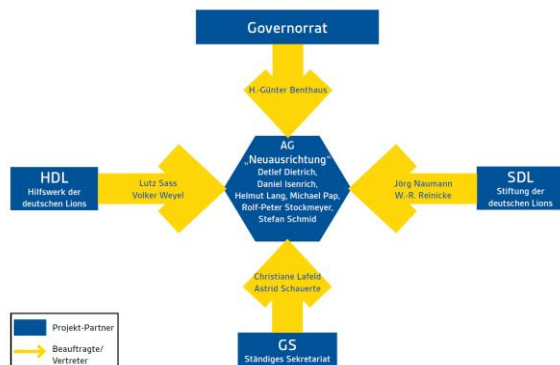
Governorrat

H.-Günter Benthaus

AG „Neuausrichtung"
Detlef Dietrich,
Daniel Isenrich,
Helmut Lang, Michael Pap,
Rolf-Peter Stockmeyer,
Stefan Schmid

HDL
Hilfswerk der deutschen Lions

Lutz Sass
Volker Weyel

Jörg Naumann
W.-R. Reinicke

SDL
Stiftung der deutschen Lions

Christiane Lafeld
Astrid Schauerte

GS
Ständiges Sekretariat

Projekt-Partner
Beauftragte/
Vertreter